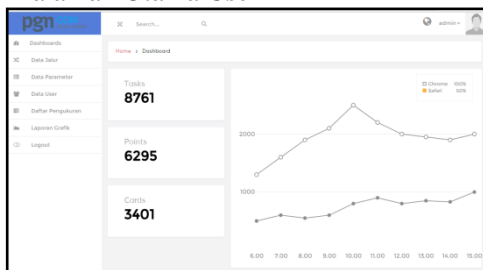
pgn

Search...

admin

Dashboards
Data Jalur
Data Parameter
Data User
Daftar Pengukuran
Laporan Grafik
Logout

Home > Dashboard

Tasks
8761

Points
6295

Cards
3401

Chrome 100%
Safari 50%

2000
1000

6.00 7.00 8.00 9.00 10.00 11.00 12.00 13.00 14.00 15.00